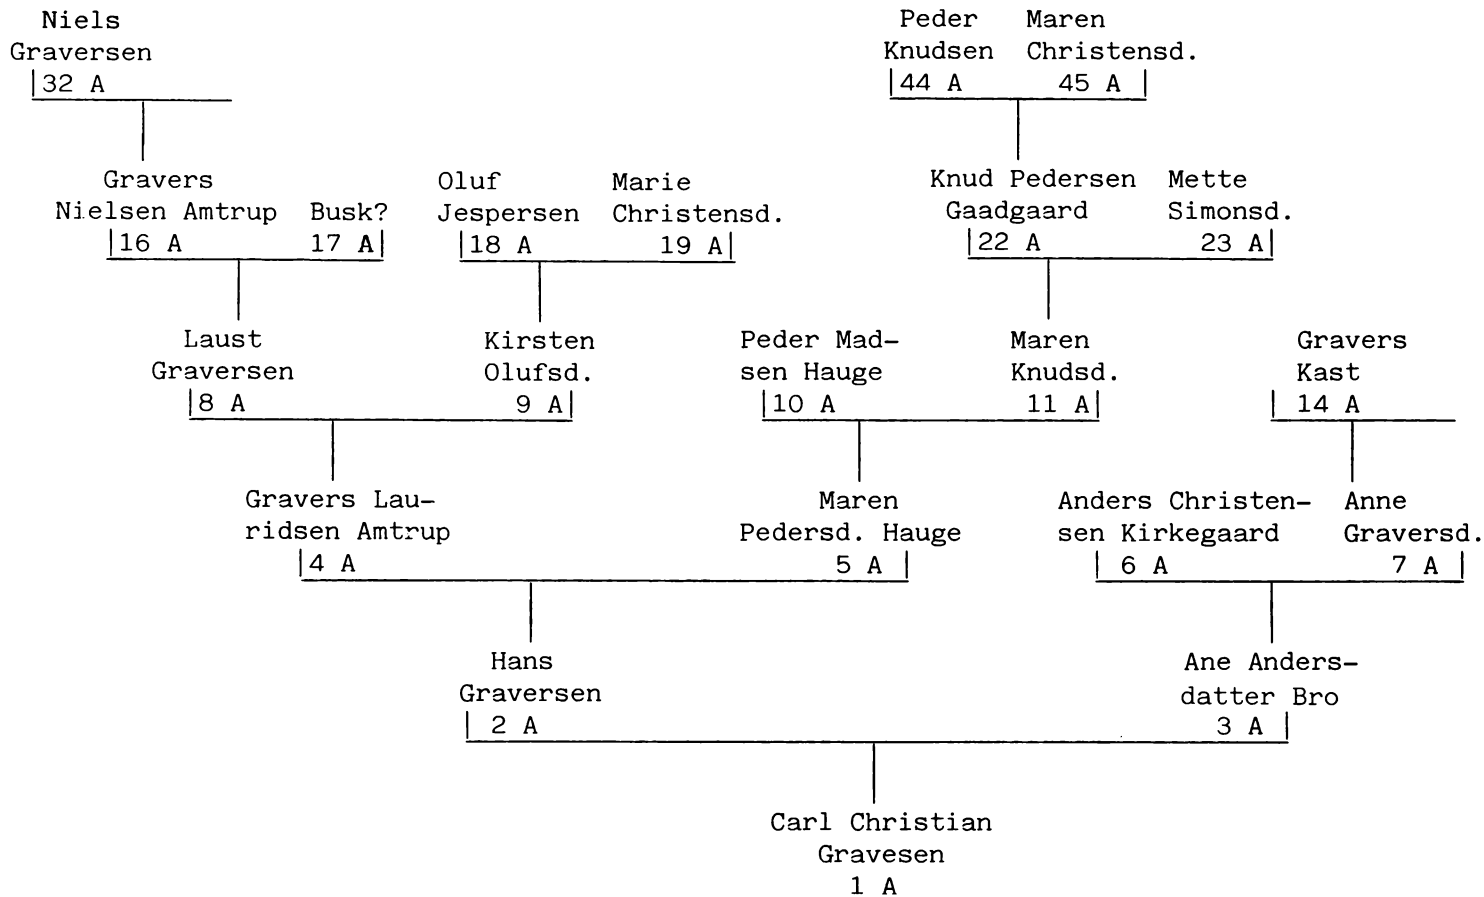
Niels Graversen
32 A

Peder Knudsen
44 A

Maren Christensd.
45 A

Gravers Nielsen Amtrup
16 A

Busk?
17 A

Oluf Jespersen
18 A

Marie Christensd.
19 A

Knud Pedersen Gaadgaard
22 A

Mette Simonsd.
23 A

Laust Graversen
8 A

Kirsten Olufsd.
9 A

Peder Madsen Hauge
10 A

Maren Knudsd.
11 A

Gravers Kast
14 A

Gravers Lauridsen Amtrup
4 A

Maren Pedersd. Hauge
5 A

Anders Christensen Kirkegaard
6 A

Anne Graversd.
7 A

Hans Graversen
2 A

Ane Andersdatter Bro
3 A

Carl Christian Gravesen
1 A